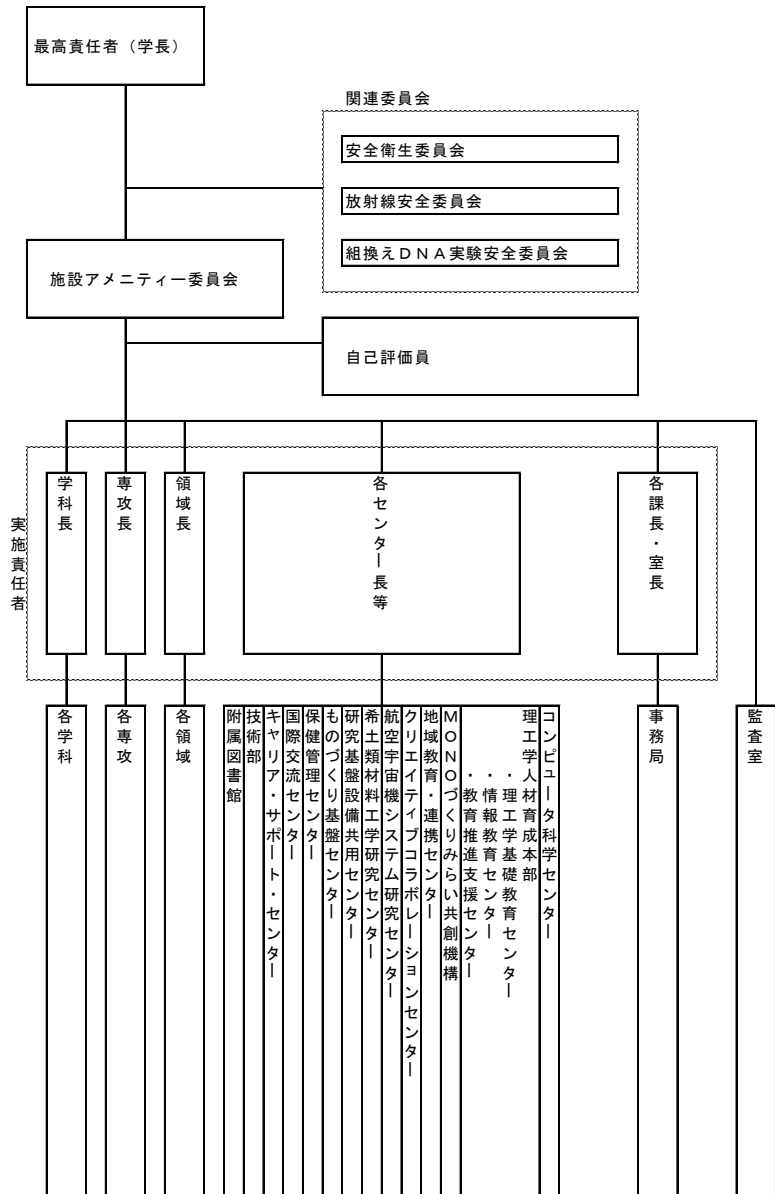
最高責任者（学長）

関連委員会

安全衛生委員会

放射線安全委員会

組換えＤＮＡ実験安全委員会

施設アメニティー委員会

自己評価員

実施責任者

学科長

専攻長

領域長

各センター長等

各課長・室長

各学科

各専攻

各領域

附属図書館

技術部

キャリア・サポート・センター

国際交流センター

保健管理センター

ものづくり基盤センター

研究基盤設備共用センター

希土類材料工学研究センター

航空宇宙機システム研究センター

クリエイティブコラボレーションセンター

地域教育・連携センター

MONOづくりみらい共創機構

理工学人材育成本部
・理工学基礎教育センター
・情報教育センター
・教育推進支援センター

コンピュータ科学センター

事務局

監査室